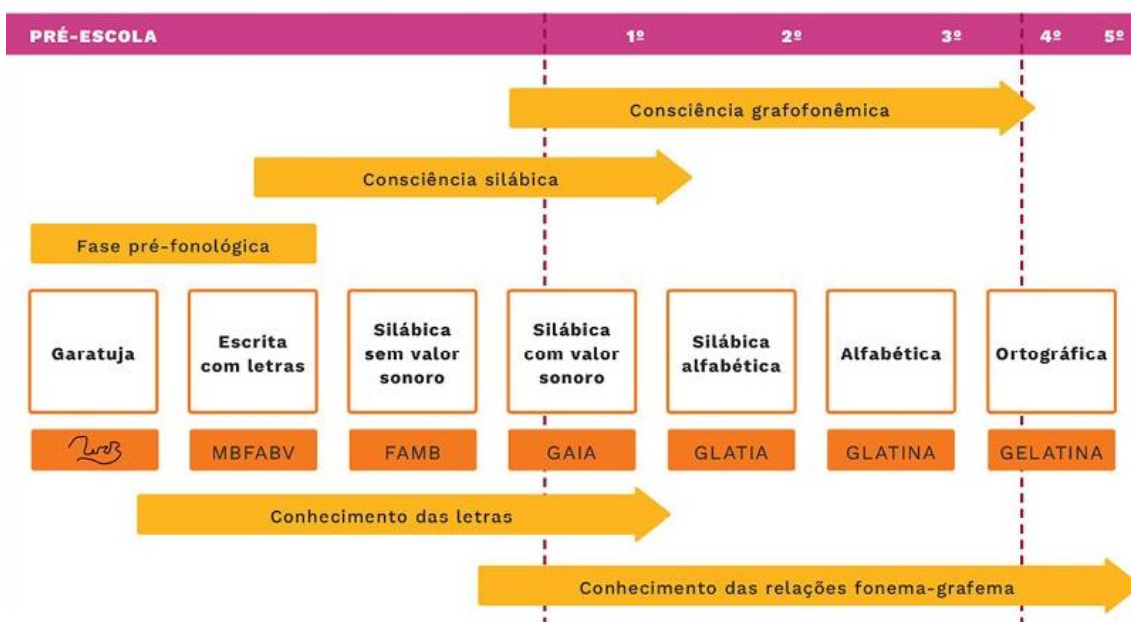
PRÉ-ESCOLA

1º 2º 3º 4º 5º

Consciência grafofonêmica

Consciência silábica

Fase pré-fonológica

| Garatuja | Escrita com letras | Silábica sem valor sonoro | Silábica com valor sonoro | Silábica alfabética | Alfabética | Ortográfica |
|---|---|---|---|---|---|---|
| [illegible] | MBFABV | FAMB | GAIA | GLATIA | GLATINA | GELATINA |

Conhecimento das letras

Conhecimento das relações fonema-grafema